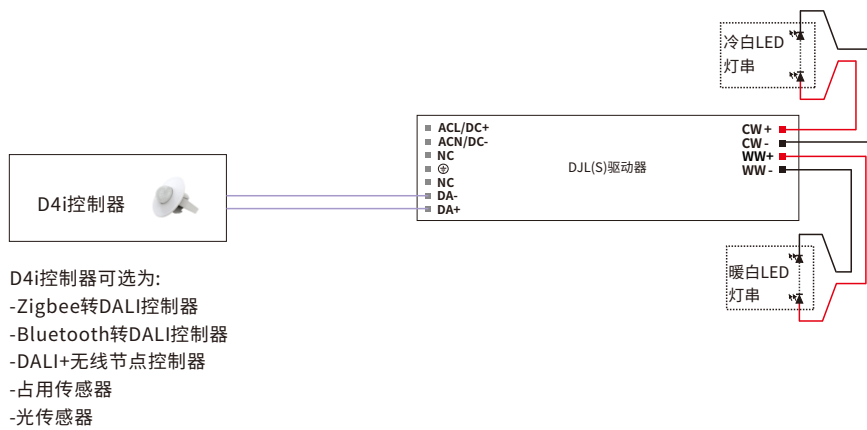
冷白LED 灯串

ACL/DC+
ACN/DC-
NC
⊕
NC
DA-
DA+

DJL(S)驱动器

CW +
CW -
WW+
WW -

D4i控制器

暖白LED 灯串

D4i控制器可选为:
-Zigbee转DALI控制器
-Bluetooth转DALI控制器
-DALI+无线节点控制器
-占用传感器
-光传感器